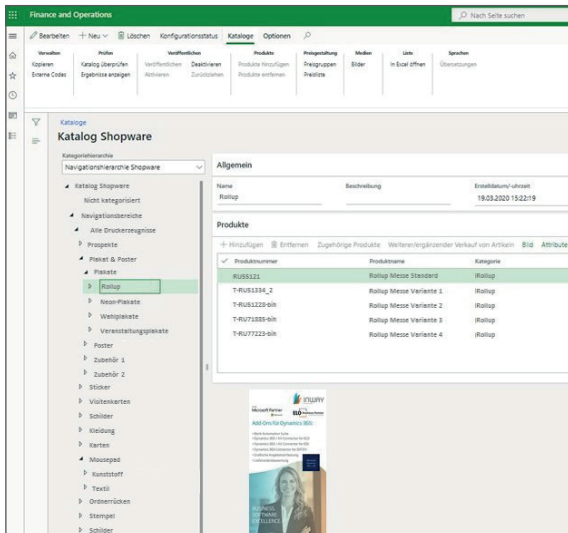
Finance and Operations

Nach Seite suchen

Bearbeiten + Neu Löschen Konfigurationsstatus Kataloge Optionen

Verwalten
Kopieren
Externe Codes

Prüfen
Katalog überprüfen
Ergebnisse anzeigen

Veröffentlichen
Veröffentlichen
Aktivieren
Deaktivieren
Zurückziehen

Produkte
Produkte hinzufügen
Produkte entfernen

Preisgestaltung
Preisgruppen
Preisliste

Medien
Bilder

Liste
In Excel öffnen

Sprachen
Übersetzungen

Kataloge
Katalog Shopware

Kategoriehierarchie
Navigationshierarchie Shopware

Katalog Shopware
Nicht kategorisiert
Navigationsbereiche
Alle Druckerzeugnisse
Prospekte
Plakat & Poster
Plakate
Rollup
Neon-Plakate
Wahlplakate
Veranstaltungsplakate
Poster
Zubehör 1
Zubehör 2
Sticker
Visitenkarten
Schilder
Kleidung
Karten
Mousepad
Kunststoff
Textil
Ordnerrücken
Stempel
Schilder

Allgemein

Name
Rollup

Beschreibung

Erstelldatum/-uhrzeit
19.03.2020 15:22:19

Produkte

+ Hinzufügen Entfernen Zugehörige Produkte Weiterer/ergänzender Verkauf von Artikeln Bild Attribute

| ✓ | Produktnummer | Produktname | Kategorie |
|---|---|---|---|
| | RUS5121 | Rollup Messe Standard | \Rollup |
| | T-RUS1334_2 | Rollup Messe Variante 1 | \Rollup |
| | T-RUS1223-bih | Rollup Messe Variante 2 | \Rollup |
| | T-RU71335-bih | Rollup Messe Variante 3 | \Rollup |
| | T-RU77223-bih | Rollup Messe Variante 4 | \Rollup |

Microsoft Partner
INWAY
Add-Ons für Dynamics 365:
BUSINESS SOFTWARE EXCELLENCE